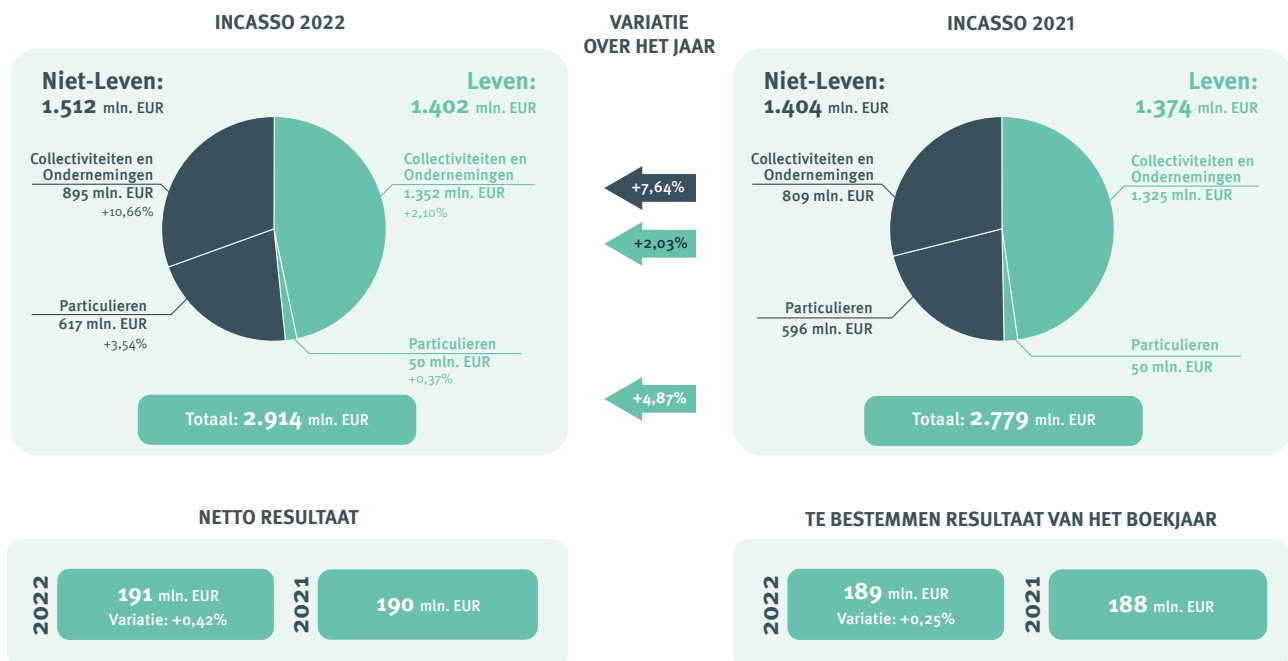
INCASSO 2022

Niet-Leven:
1.512 mln. EUR

Leven:
1.402 mln. EUR

Collectiviteiten en Ondernemingen
895 mln. EUR
+10,66%

Collectiviteiten en Ondernemingen
1.352 mln. EUR
+2,10%

Particulieren
617 mln. EUR
+3,54%

Particulieren
50 mln. EUR
+0,37%

Totaal: 2.914 mln. EUR

VARIATIE OVER HET JAAR

+7,64%

+2,03%

+4,87%

INCASSO 2021

Niet-Leven:
1.404 mln. EUR

Leven:
1.374 mln. EUR

Collectiviteiten en Ondernemingen
809 mln. EUR

Collectiviteiten en Ondernemingen
1.325 mln. EUR

Particulieren
596 mln. EUR

Particulieren
50 mln. EUR

Totaal: 2.779 mln. EUR

NETTO RESULTAAT

2022
191 mln. EUR
Variatie: +0,42%

2021
190 mln. EUR

TE BESTEMMEN RESULTAAT VAN HET BOEKJAAR

2022
189 mln. EUR
Variatie: +0,25%

2021
188 mln. EUR